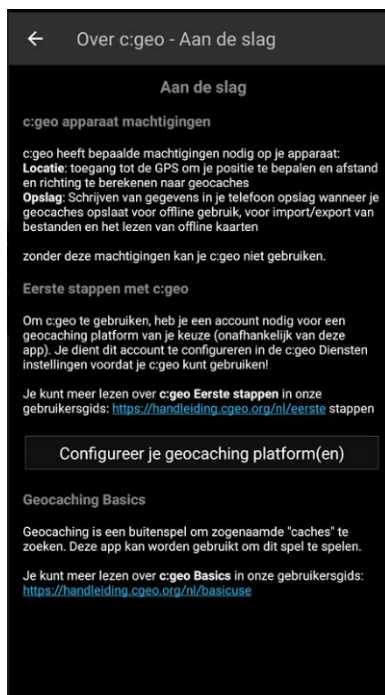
← Over c:geo - Aan de slag

Aan de slag

c:geo apparaat machtigingen

c:geo heeft bepaalde machtigingen nodig op je apparaat:
**Locatie**: toegang tot de GPS om je positie te bepalen en afstand en richting te berekenen naar geocaches
**Opslag**: Schrijven van gegevens in je telefoon opslag wanneer je geocaches opslaat voor offline gebruik, voor import/export van bestanden en het lezen van offline kaarten

zonder deze machtigingen kan je c:geo niet gebruiken.

Eerste stappen met c:geo

Om c:geo te gebruiken, heb je een account nodig voor een geocaching platform van je keuze (onafhankelijk van deze app). Je dient dit account te configureren in de c:geo Diensten instellingen voordat je c:geo kunt gebruiken!

Je kunt meer lezen over **c:geo Eerste stappen** in onze gebruikersgids: https://handleiding.cgeo.org/nl/eerste stappen

Configureer je geocaching platform(en)

Geocaching Basics

Geocaching is een buitenspel om zogenaamde "caches" te zoeken. Deze app kan worden gebruikt om dit spel te spelen.

Je kunt meer lezen over **c:geo Basics** in onze gebruikersgids: https://handleiding.cgeo.org/nl/basicuse